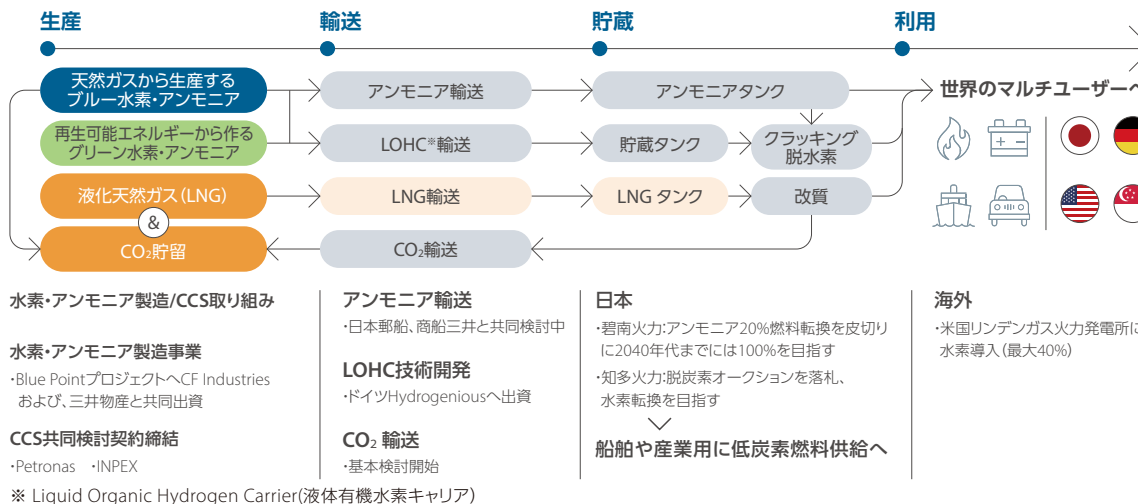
生産　輸送　貯蔵　利用

天然ガスから生産する ブルー水素・アンモニア
再生可能エネルギーから作る グリーン水素・アンモニア
液化天然ガス(LNG)
&
$CO_2$貯留

アンモニア輸送
LOHC※輸送
LNG輸送
$CO_2$輸送

アンモニアタンク
貯蔵タンク
クラッキング 脱水素
LNG タンク
改質

世界のマルチユーザーへ

+ −

水素・アンモニア製造/CCS取り組み

水素・アンモニア製造事業
・Blue Pointプロジェクトへ CF Industries および、三井物産と共同出資

CCS共同検討契約締結
・Petronas　・INPEX

アンモニア輸送
・日本郵船、商船三井と共同検討中

LOHC技術開発
・ドイツHydrogeniousへ出資

$CO_2$ 輸送
・基本検討開始

日本
・碧南火力:アンモニア20%燃料転換を皮切りに2040年代までには100%を目指す
・知多火力:脱炭素オークションを落札、水素転換を目指す
船舶や産業用に低炭素燃料供給へ

海外
・米国リンデンガス火力発電所に水素導入(最大40%)

※ Liquid Organic Hydrogen Carrier(液体有機水素キャリア)